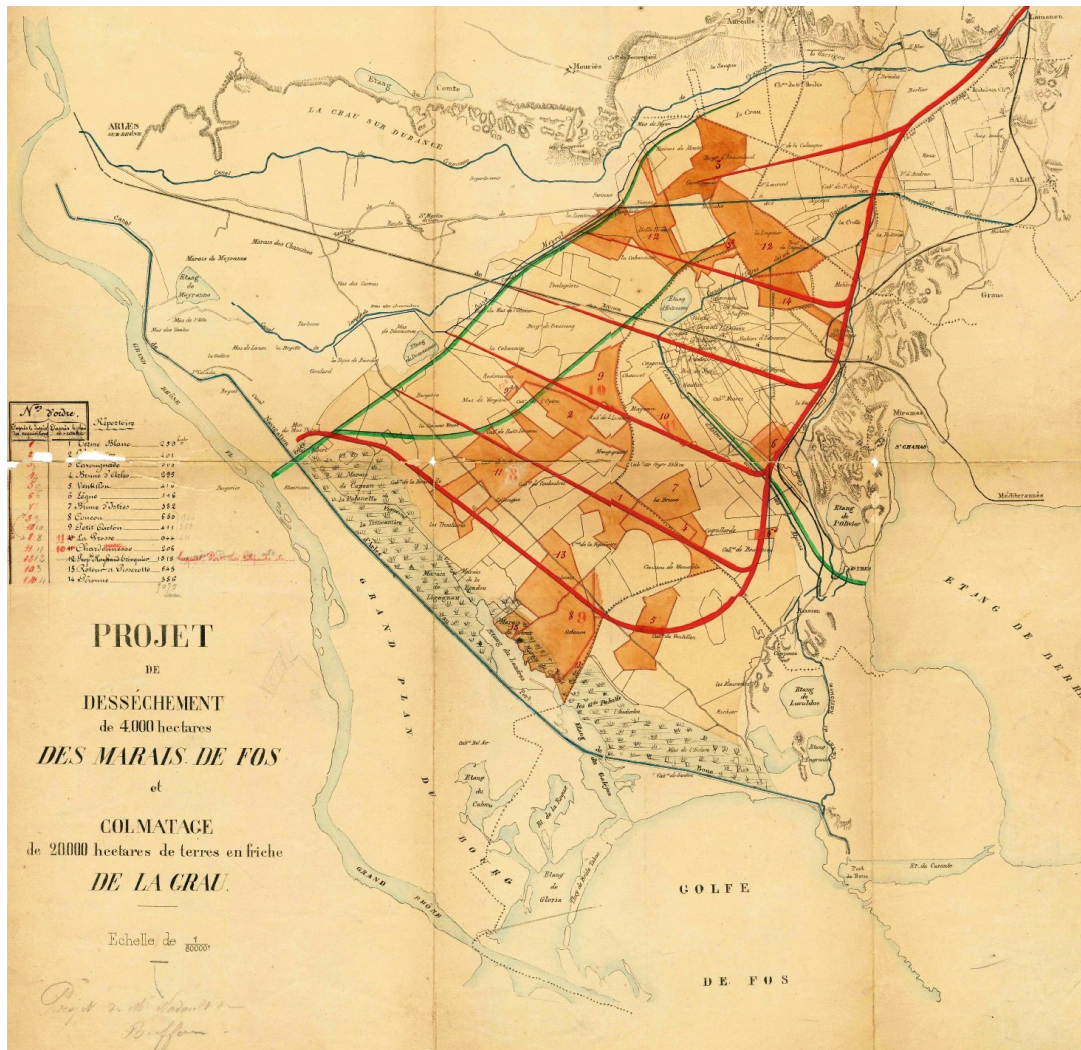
PROJET
DE
DESSÉCHEMENT
de 4.000 hectares
DES MARAIS DE FOS
et
COLMATAGE
de 20.000 hectares de terres en friche
DE LA CRAU

Echelle de $\frac{1}{80000}$

N° d'ordre.

Répertoire

1 Crême Blanc
2 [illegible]
3 Caroungnade
4 Plaine d'Alelen
5 Ventillon
6 Ligne
7 Plaine d'Istres
8 Cinceou
9 Petit Gaston
10 La Grosse
11 Chardonnesse
12 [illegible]
13 Roteur à Tiercette
14 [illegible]

ARLES
LA CRAU SUR DURANCE
Etang de Comte
Mouriès
Aureille
Lançon
SALON
Grans
Miramas
ST CHAMAS
Etang de l'Olivier
ISTRES
ETANG DE BERRE
Méditerranée
Canal
Marais de Meyranne
Marais des Chanoines
Etang de Meyranne
Etang des Aulnes
Etang d'Entressen
GRAND RHÔNE
GRAND PLAN DU BOURG
GRAND RHÔNE
Etang du Cabriu
Etang de Gloria
Etang de Lavalduc
Etang d'Engrenier
GOLFE
DE FOS
Fos
St. de Caronte
Mas de Vergières
La Crau

Projet de M. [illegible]
Buffon